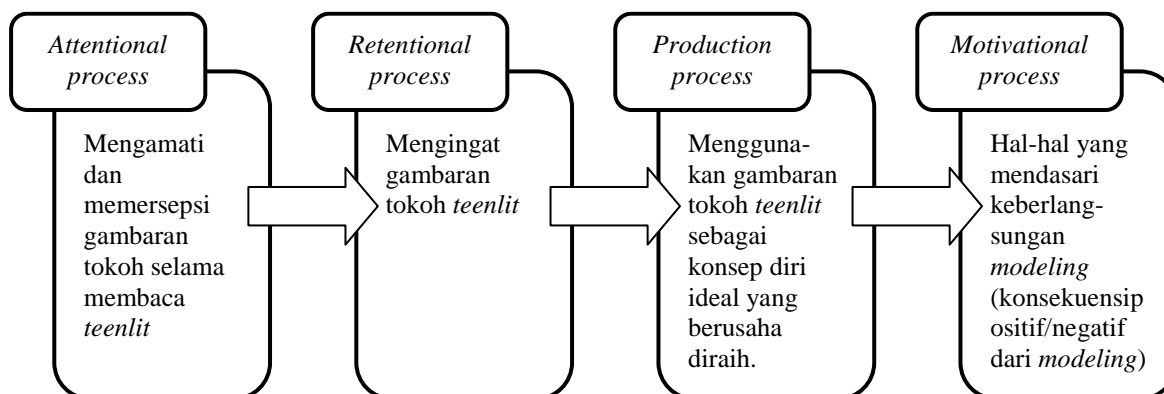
Attentional process

Mengamati dan memersepsi gambaran tokoh selama membaca teenlit

Retentional process

Mengingat gambaran tokoh teenlit

Production process

Menggunakan gambaran tokoh teenlit sebagai konsep diri ideal yang berusaha diraih.

Motivational process

Hal-hal yang mendasari keberlangsungan modeling (konsekuensip ositif/negatif dari modeling)